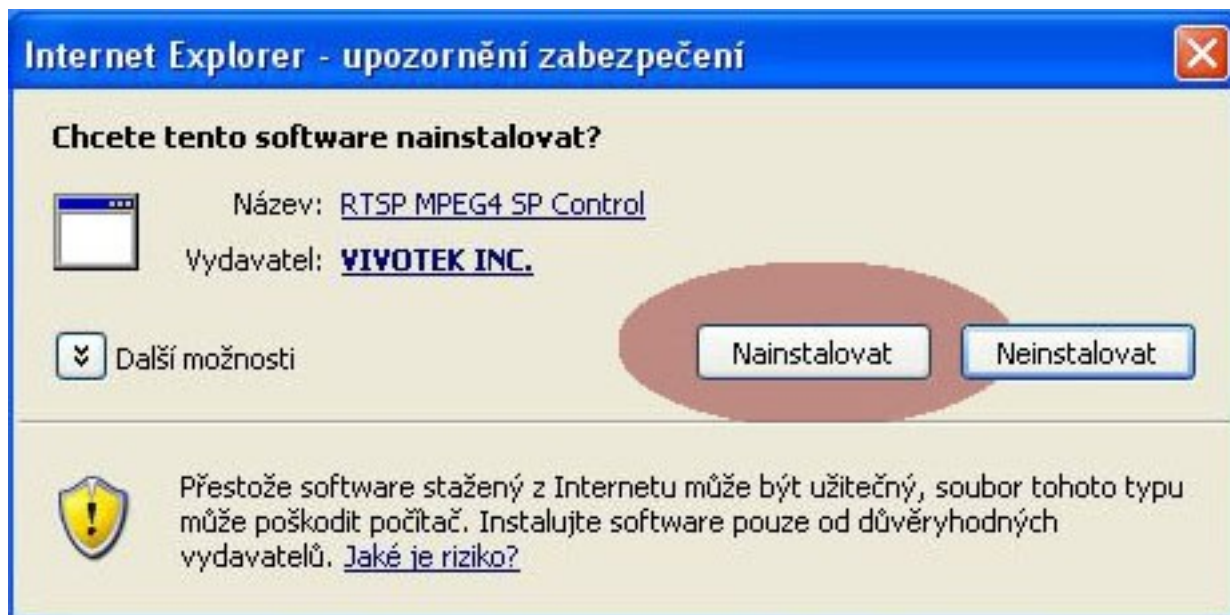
Internet Explorer - upozornění zabezpečení

Chcete tento software nainstalovat?

Název: RTSP MPEG4 SP Control

Vydavatel: VIVOTEK INC.

Další možnosti

Nainstalovat

Neinstalovat

Přestože software stažený z Internetu může být užitečný, soubor tohoto typu může poškodit počítač. Instalujte software pouze od důvěryhodných vydavatelů. Jaké je riziko?